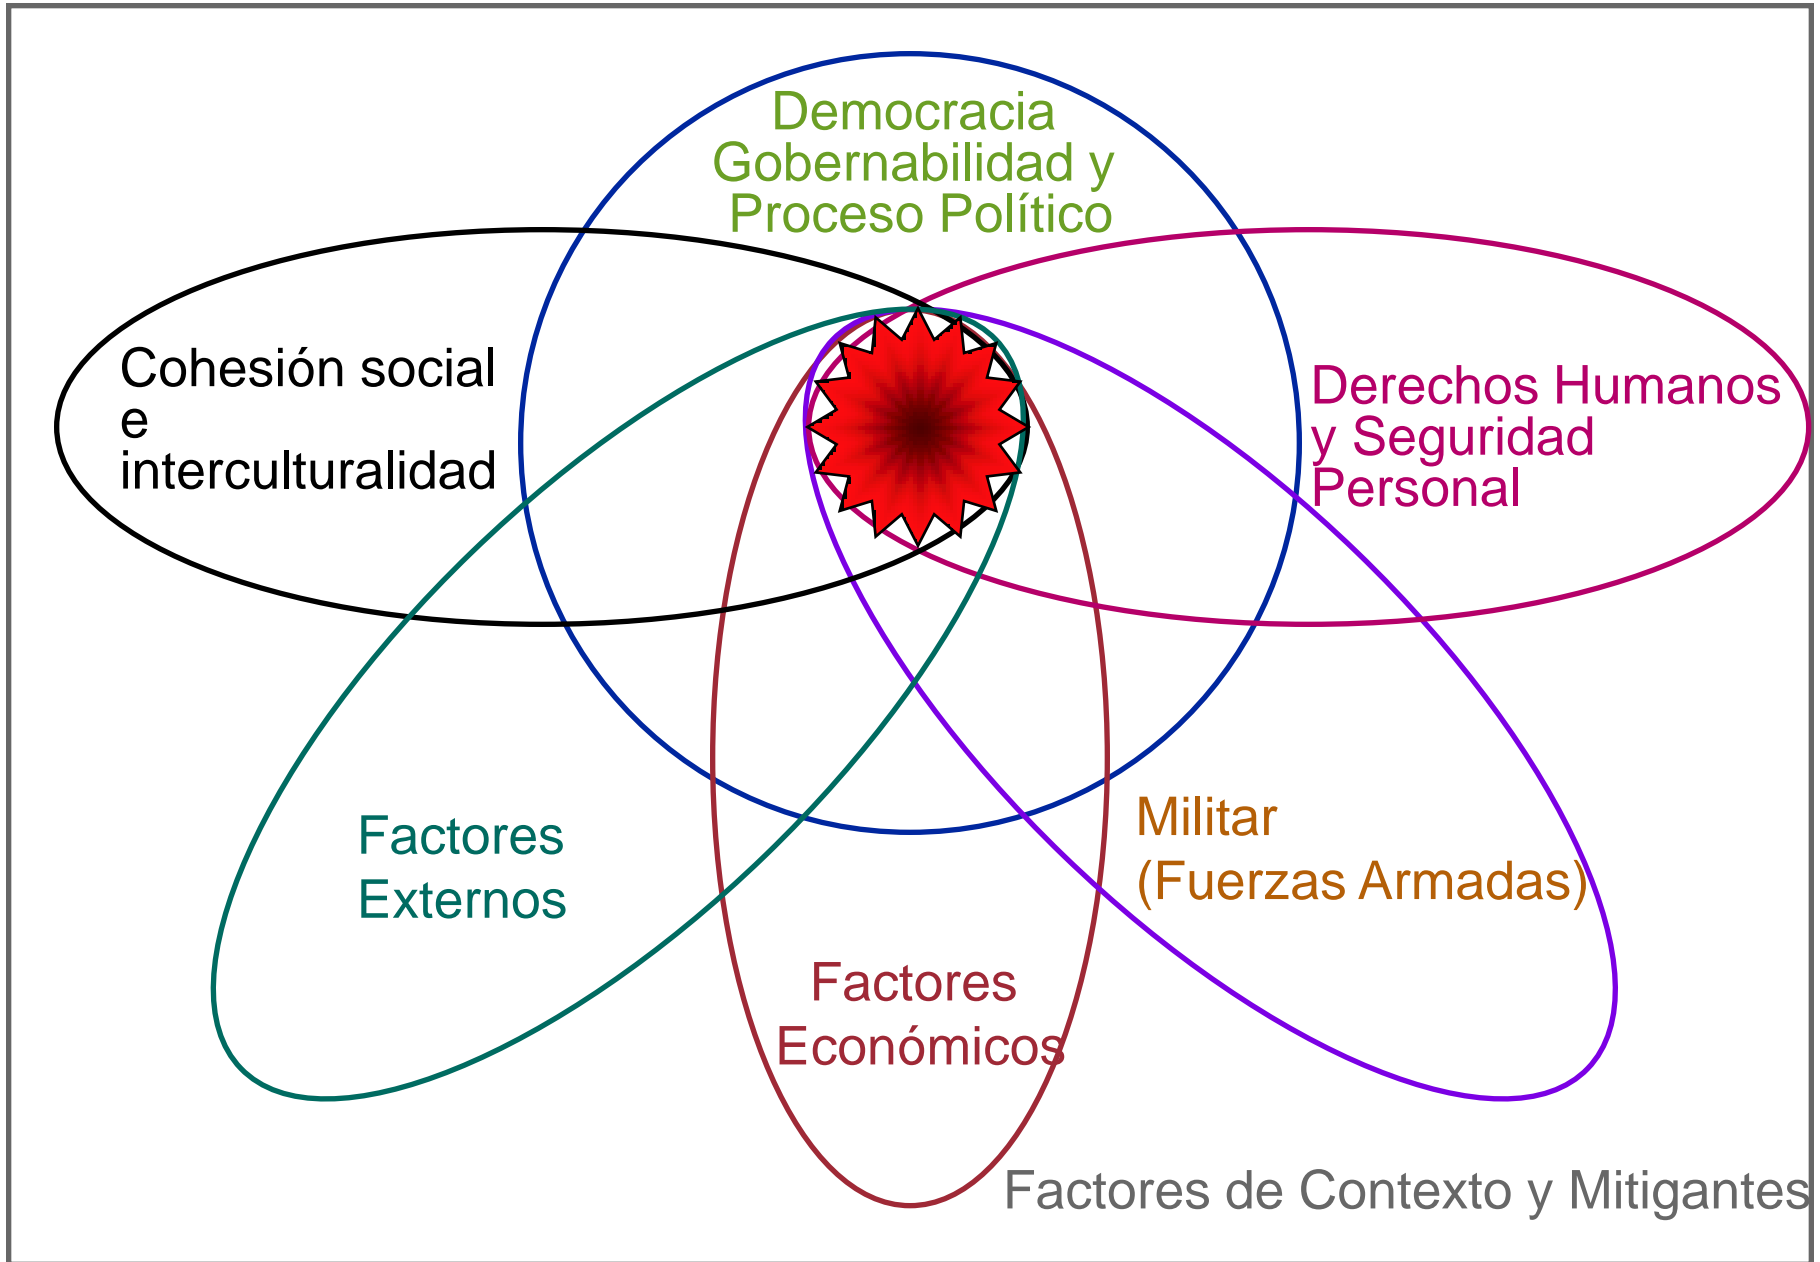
Democracia
Gobernabilidad y
Proceso Político

Cohesión social
e
interculturalidad

Derechos Humanos
y Seguridad
Personal

Factores
Externos

Militar
(Fuerzas Armadas)

Factores
Económicos

Factores de Contexto y Mitigantes